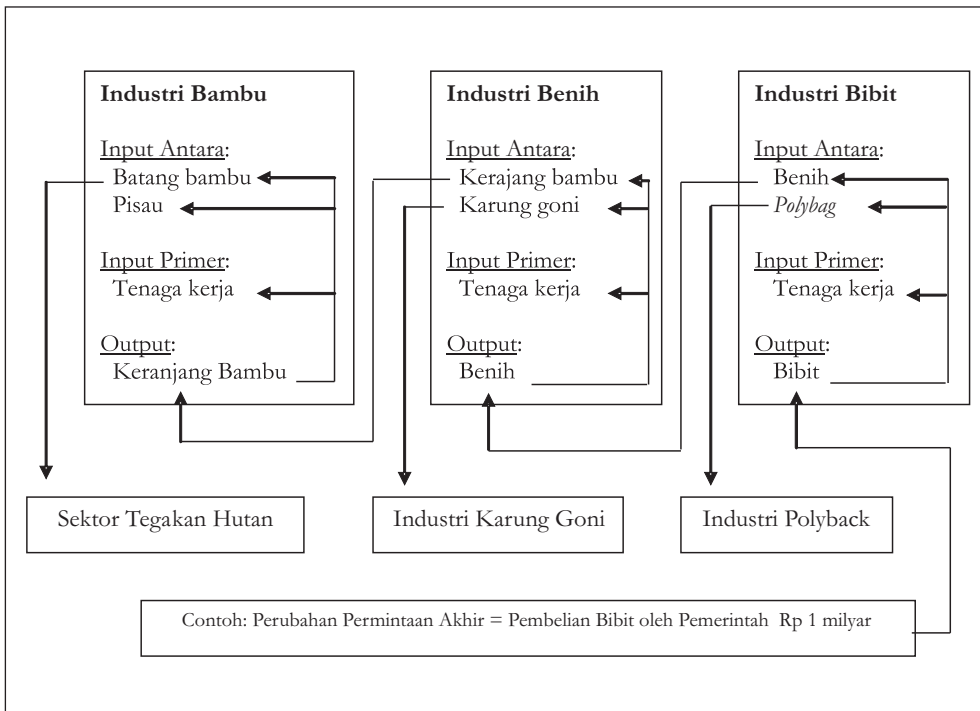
**Industri Bambu**

Input Antara:
Batang bambu
Pisau

Input Primer:
Tenaga kerja

Output:
Keranjang Bambu

**Industri Benih**

Input Antara:
Kerajang bambu
Karung goni

Input Primer:
Tenaga kerja

Output:
Benih

**Industri Bibit**

Input Antara:
Benih
*Polybag*

Input Primer:
Tenaga kerja

Output:
Bibit

Sektor Tegakan Hutan

Industri Karung Goni

Industri Polyback

Contoh: Perubahan Permintaan Akhir = Pembelian Bibit oleh Pemerintah Rp 1 milyar